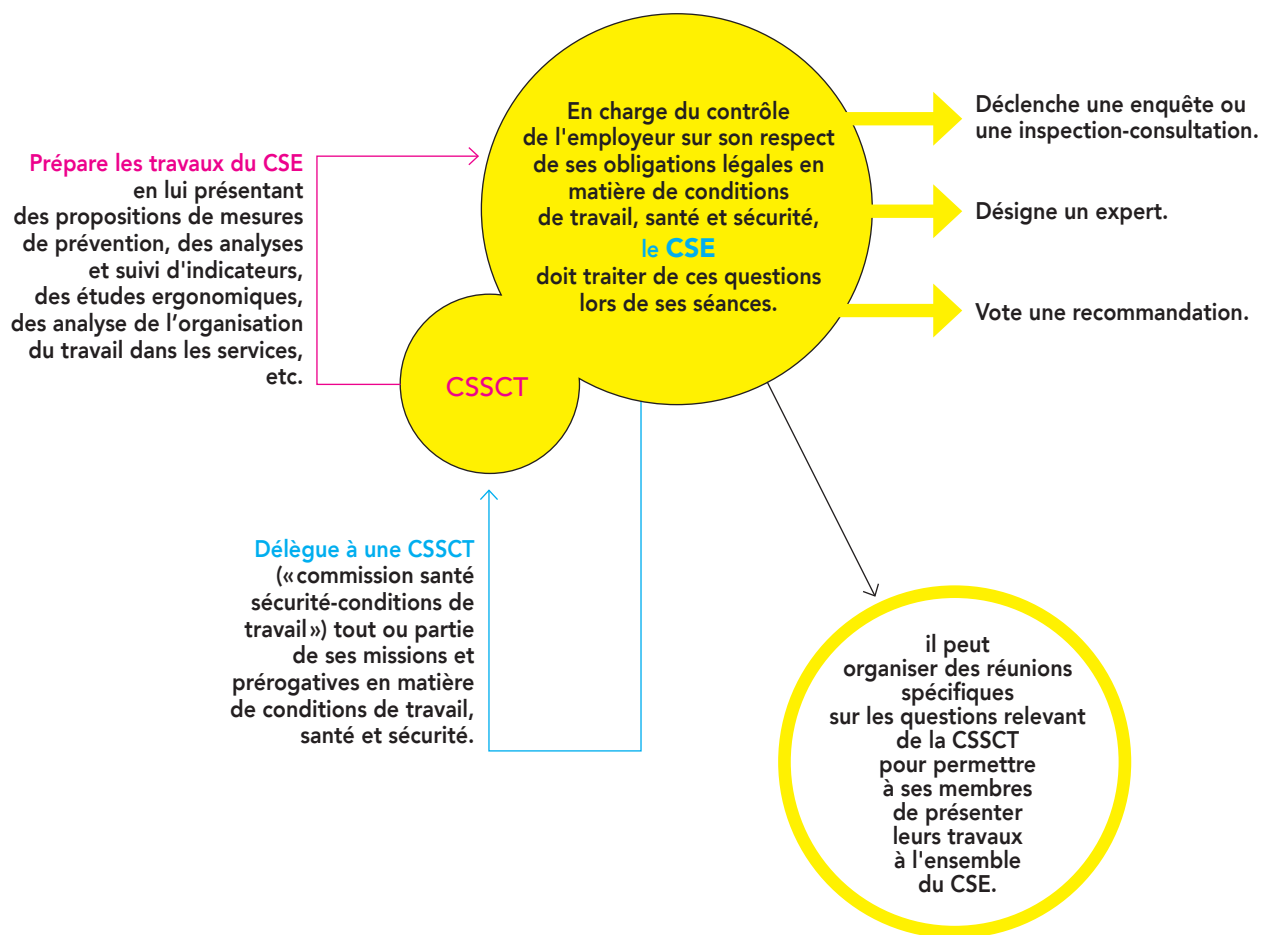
Prépare les travaux du CSE en lui présentant des propositions de mesures de prévention, des analyses et suivi d'indicateurs, des études ergonomiques, des analyse de l’organisation du travail dans les services, etc.

En charge du contrôle de l'employeur sur son respect de ses obligations légales en matière de conditions de travail, santé et sécurité, le CSE doit traiter de ces questions lors de ses séances.

Déclenche une enquête ou une inspection-consultation.

Désigne un expert.

Vote une recommandation.

CSSCT

Délègue à une CSSCT («commission santé sécurité-conditions de travail») tout ou partie de ses missions et prérogatives en matière de conditions de travail, santé et sécurité.

il peut organiser des réunions spécifiques sur les questions relevant de la CSSCT pour permettre à ses membres de présenter leurs travaux à l'ensemble du CSE.